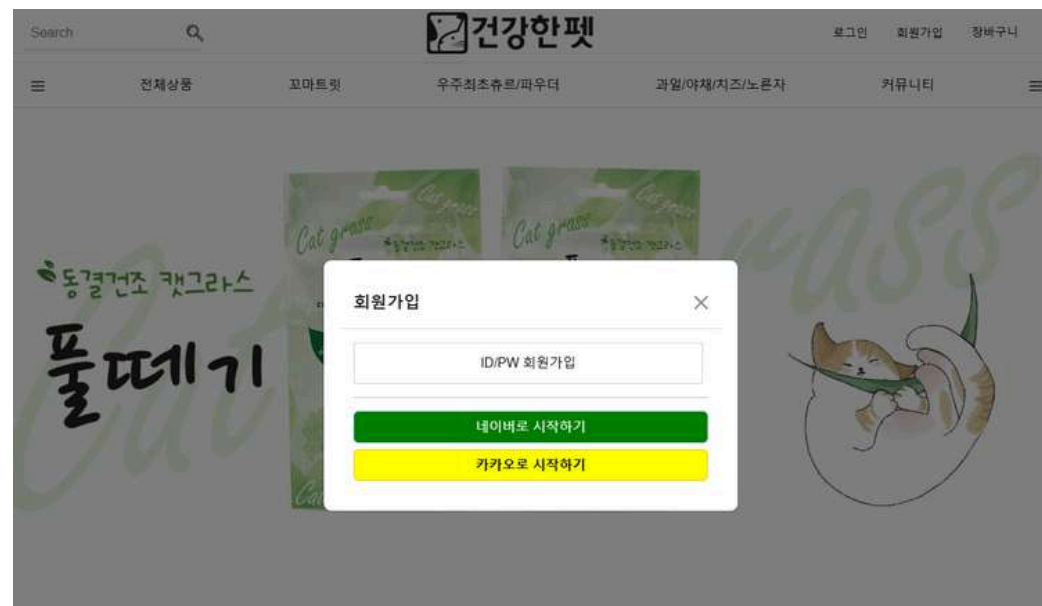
Search

건강한펫

로그인 회원가입 장바구니

전체상품 꼬마트릿 우주최초츄르/파우더 과일/야채/치즈/노른자 커뮤니티

동결건조 캣그라스

풀떼기

Cat grass

Cat grass

Cat grass

회원가입

×

ID/PW 회원가입

네이버로 시작하기

카카오로 시작하기